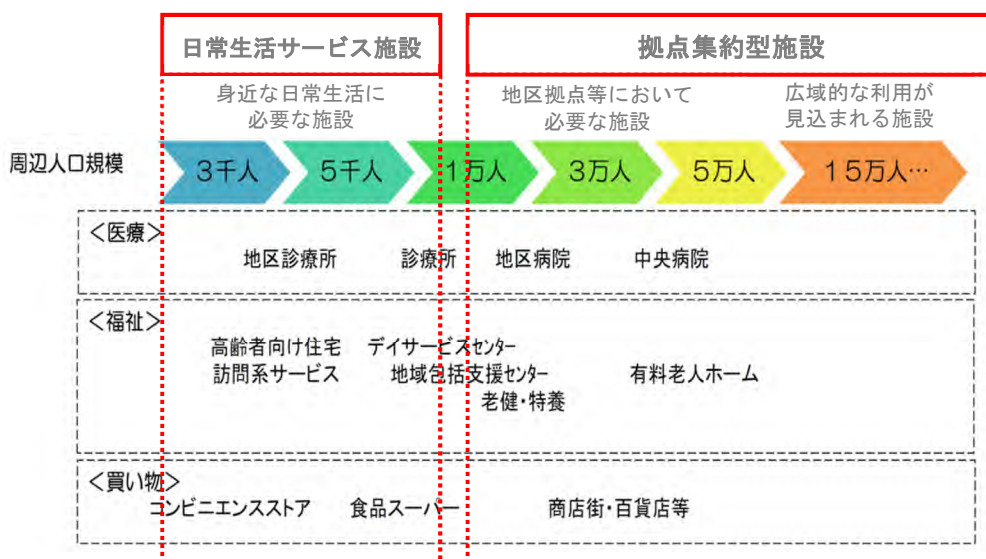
日常生活サービス施設

拠点集約型施設

身近な日常生活に必要な施設

地区拠点等において必要な施設

広域的な利用が見込まれる施設

周辺人口規模

| 3千人 | 5千人 | 1万人 | 3万人 | 5万人 | 15万人… |
|---|---|---|---|---|---|

＜医療＞

地区診療所　診療所　地区病院　中央病院

＜福祉＞

高齢者向け住宅　デイサービスセンター
訪問系サービス　地域包括支援センター　有料老人ホーム
老健・特養

＜買い物＞

コンビニエンスストア　食品スーパー　商店街・百貨店等